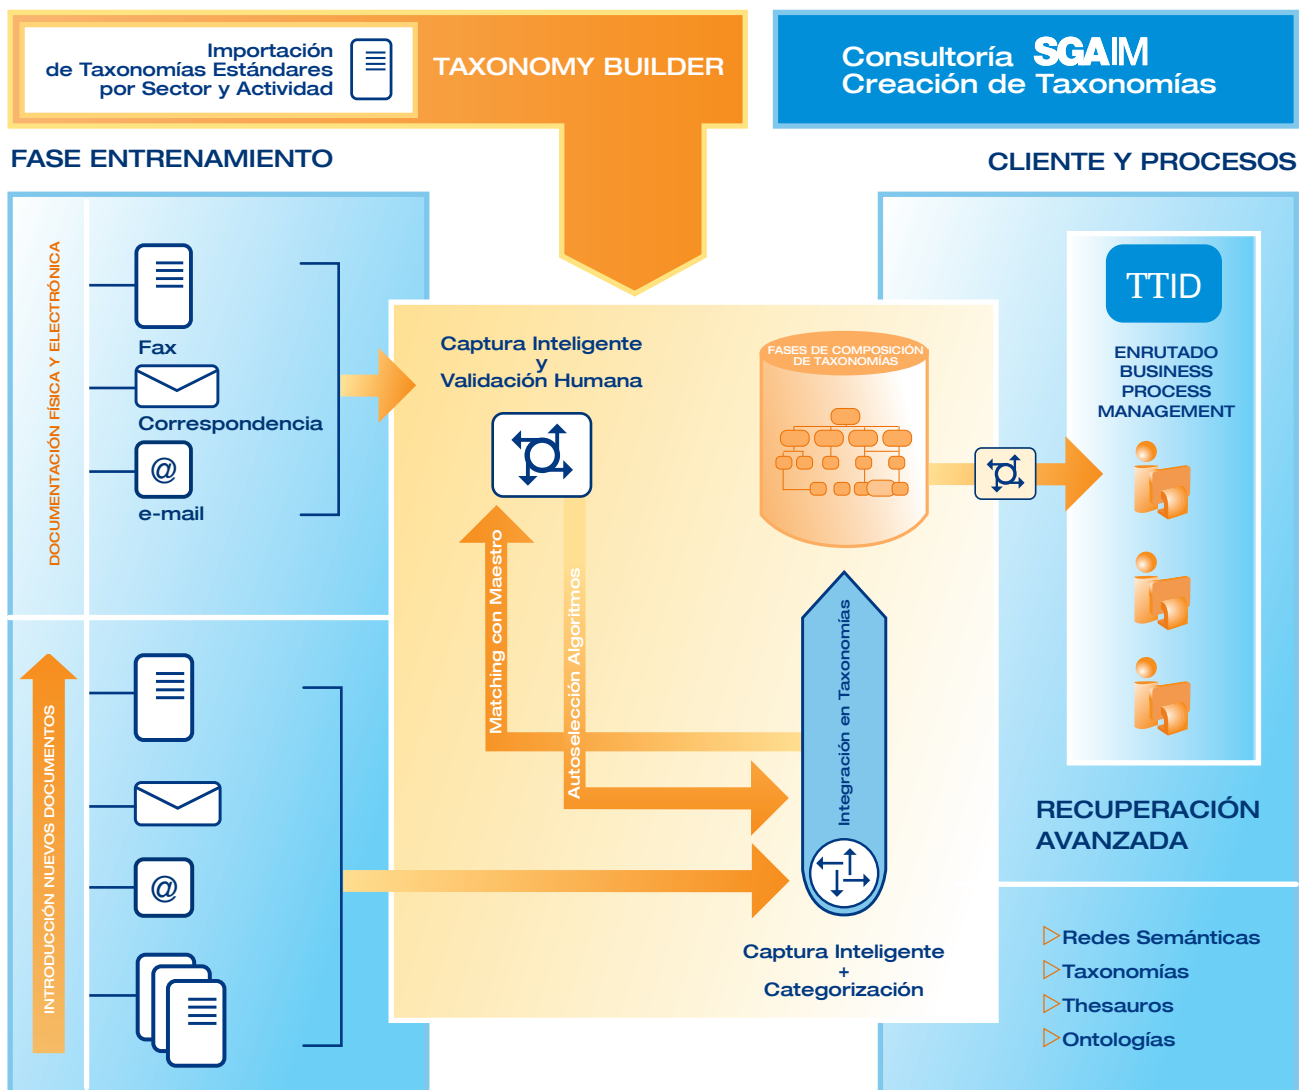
Importación
de Taxonomías Estándares
por Sector y Actividad

TAXONOMY BUILDER

Consultoría SGAIM
Creación de Taxonomías

FASE ENTRENAMIENTO

CLIENTE Y PROCESOS

DOCUMENTACIÓN FÍSICA Y ELECTRÓNICA

Fax

Correspondencia

@

e-mail

Captura Inteligente
y
Validación Humana

FASES DE COMPOSICIÓN
DE TAXONOMÍAS

TTID

ENRUTADO
BUSINESS
PROCESS
MANAGEMENT

Matching con Maestro

Autoselección Algoritmos

Integración en Taxonomías

INTRODUCCIÓN NUEVOS DOCUMENTOS

@

RECUPERACIÓN
AVANZADA

Captura Inteligente
+
Categorización

Redes Semánticas
Taxonomías
Thesauros
Ontologías